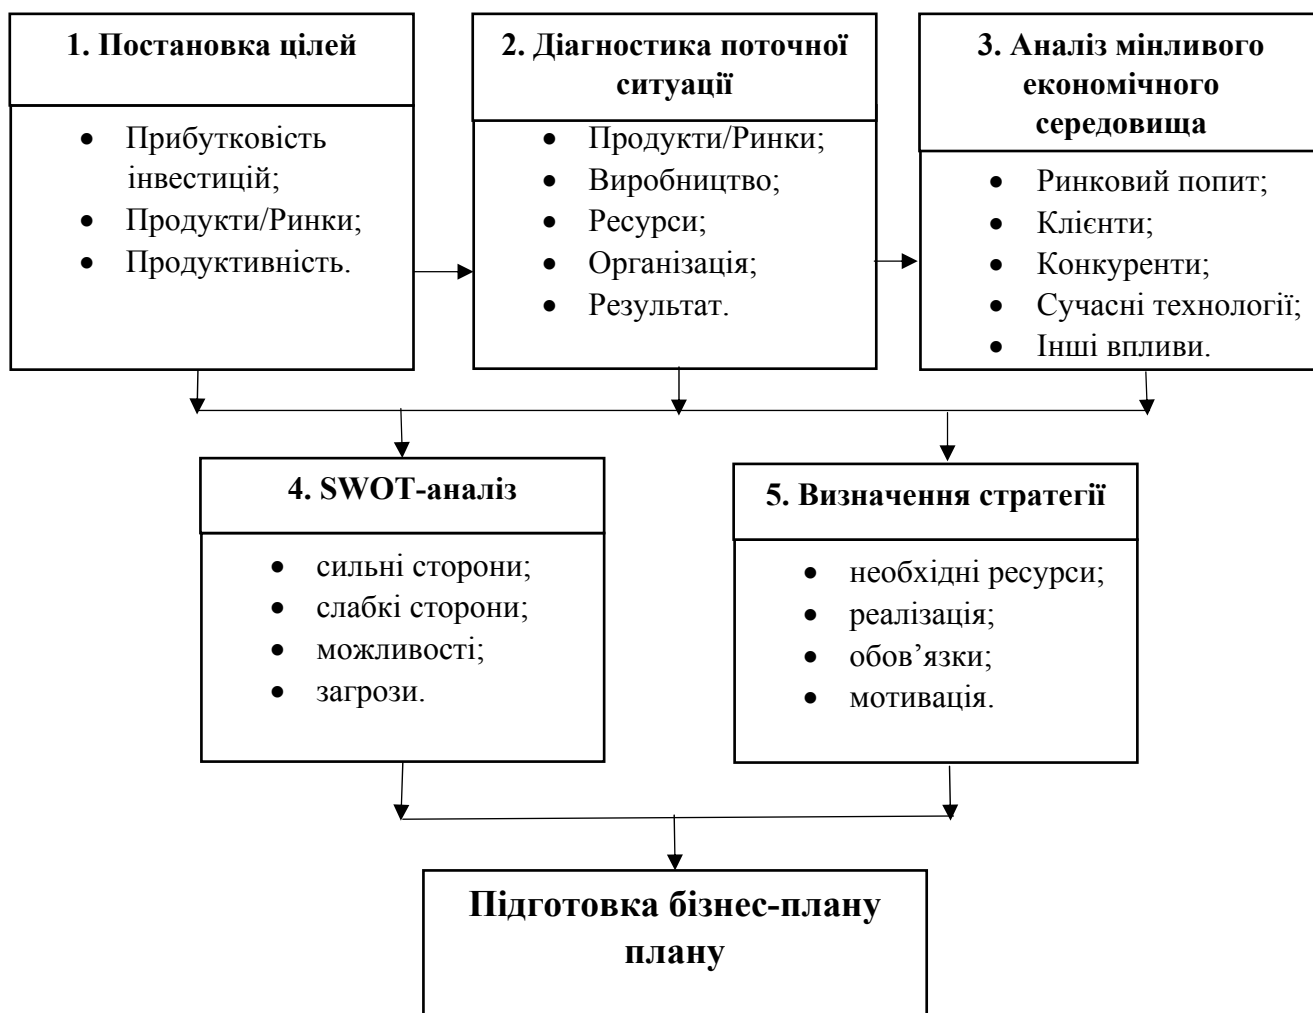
1. Постановка цілей

- Прибутковість інвестицій;
- Продукти/Ринки;
- Продуктивність.

2. Діагностика поточної ситуації

- Продукти/Ринки;
- Виробництво;
- Ресурси;
- Організація;
- Результат.

3. Аналіз мінливого економічного середовища

- Ринковий попит;
- Клієнти;
- Конкуренти;
- Сучасні технології;
- Інші впливи.

4. SWOT-аналіз

- сильні сторони;
- слабкі сторони;
- можливості;
- загрози.

5. Визначення стратегії

- необхідні ресурси;
- реалізація;
- обов’язки;
- мотивація.

Підготовка бізнес-плану плану